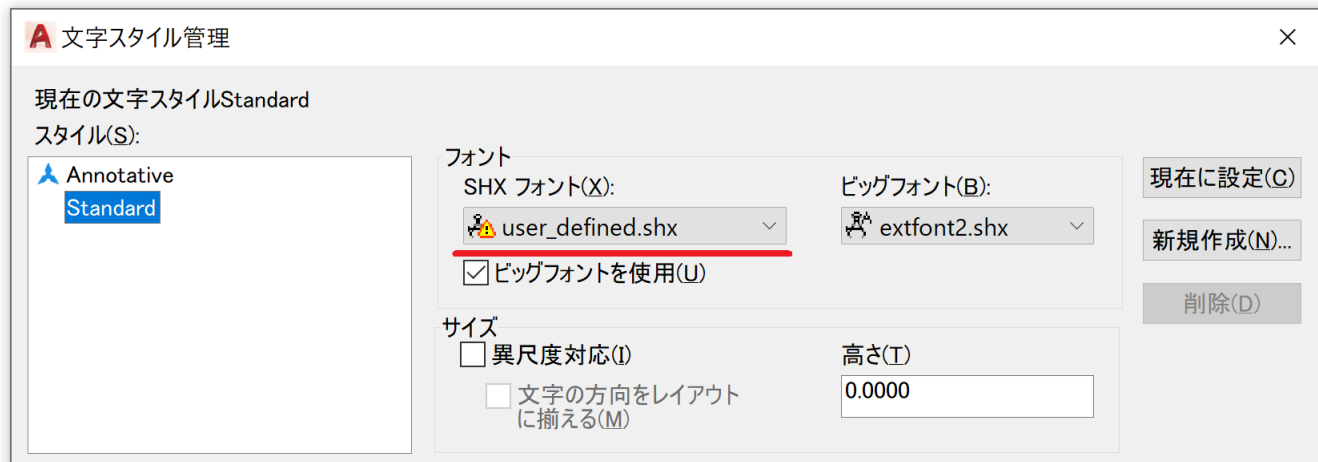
文字スタイル管理

×

現在の文字スタイルStandard
スタイル(S):

Annotative
Standard

フォント
SHX フォント(X):
user_defined.shx
ビッグフォント(B):
extfont2.shx
ビッグフォントを使用(U)

サイズ
異尺度対応(I)
文字の方向をレイアウトに揃える(M)
高さ(T)
0.0000

現在に設定(C)
新規作成(N)...
削除(D)